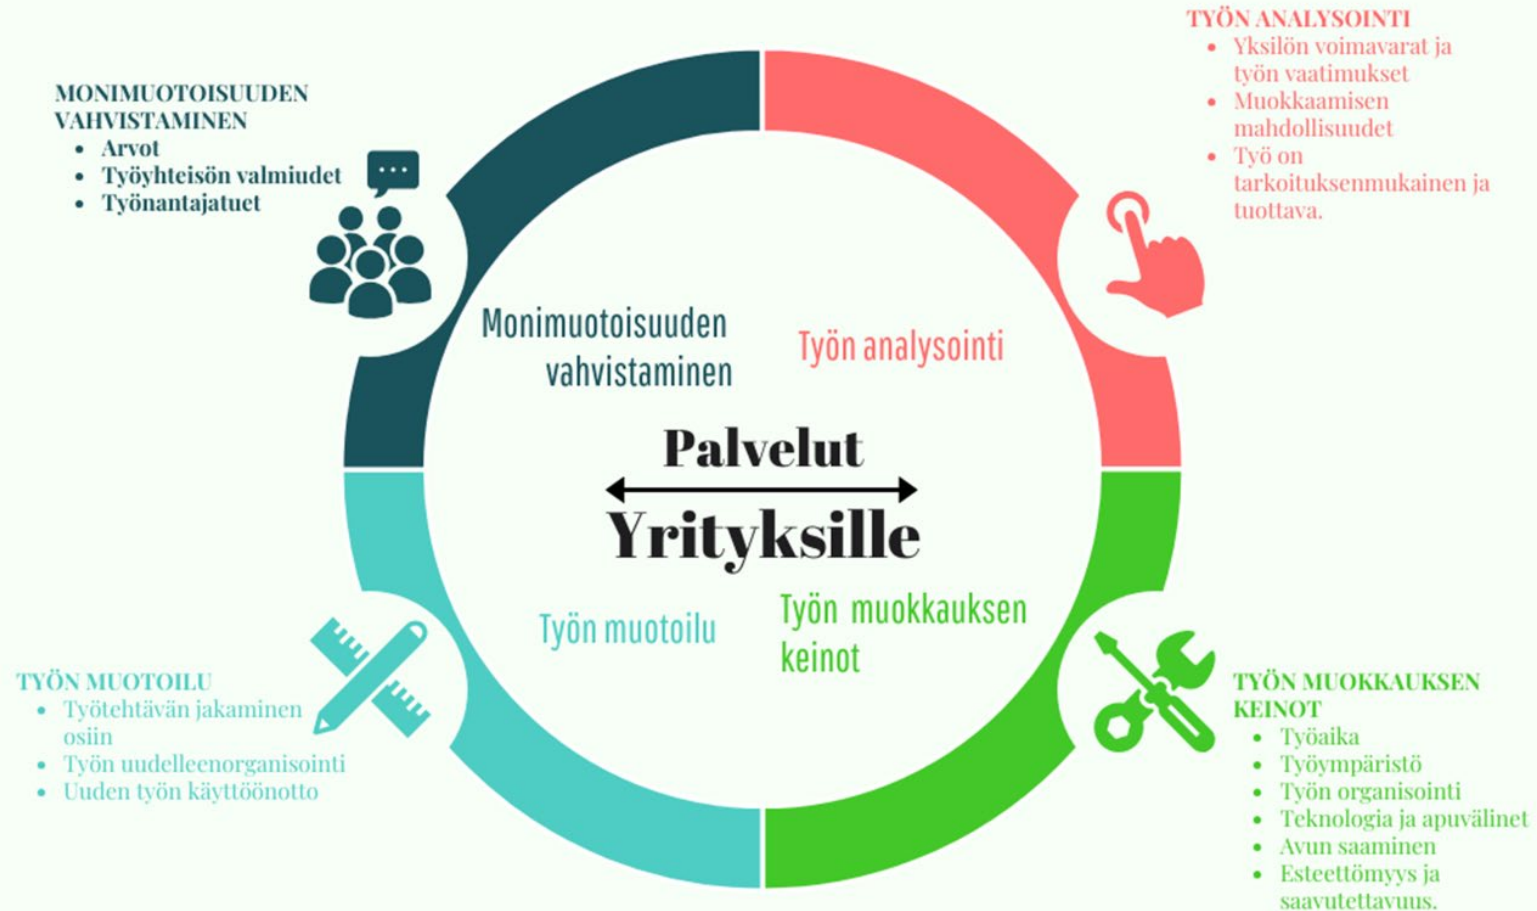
MONIMUOTOISUUDEN VAHVISTAMINEN
- Arvot
- Työyhteisön valmiudet
- Työnantajatuet

TYÖN ANALYSOINTI
- Yksilön voimavarat ja työn vaatimukset
- Muokkaamisen mahdollisuudet
- Työ on tarkoituksenmukainen ja tuottava.

Monimuotoisuuden vahvistaminen

Työn analysointi

Palvelut

Yrityksille

Työn muotoilu

Työn muokkauksen keinot

TYÖN MUOTOILU
- Työtehtävän jakaminen osiin
- Työn uudelleenorganisointi
- Uuden työn käyttöönotto

TYÖN MUOKKAUKSEN KEINOT
- Työaika
- Työympäristö
- Työn organisointi
- Teknologia ja apuvälinet
- Avun saaminen
- Esteettömyys ja saavutettavuus.